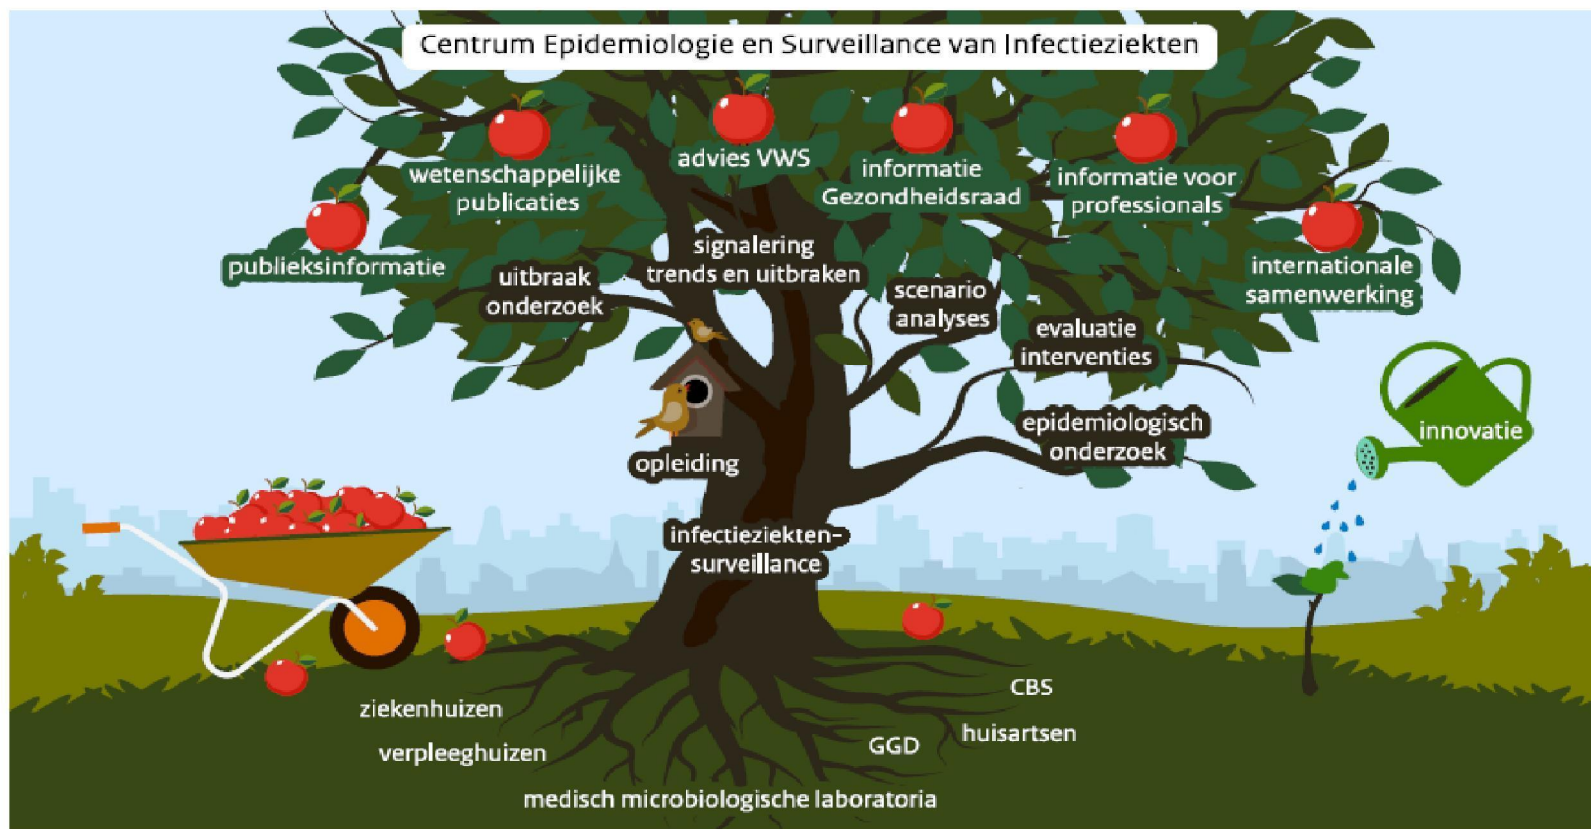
Centrum Epidemiologie en Surveillance van Infectieziekten

publieksinformatie

wetenschappelijke publicaties

advies VWS

informatie Gezondheidsraad

informatie voor professionals

internationale samenwerking

uitbraak onderzoek

signalering trends en uitbraken

scenario analyses

evaluatie interventies

epidemiologisch onderzoek

opleiding

infectieziekten-surveillance

innovatie

ziekenhuizen

verpleeghuizen

GGD

CBS

huisartsen

medisch microbiologische laboratoria